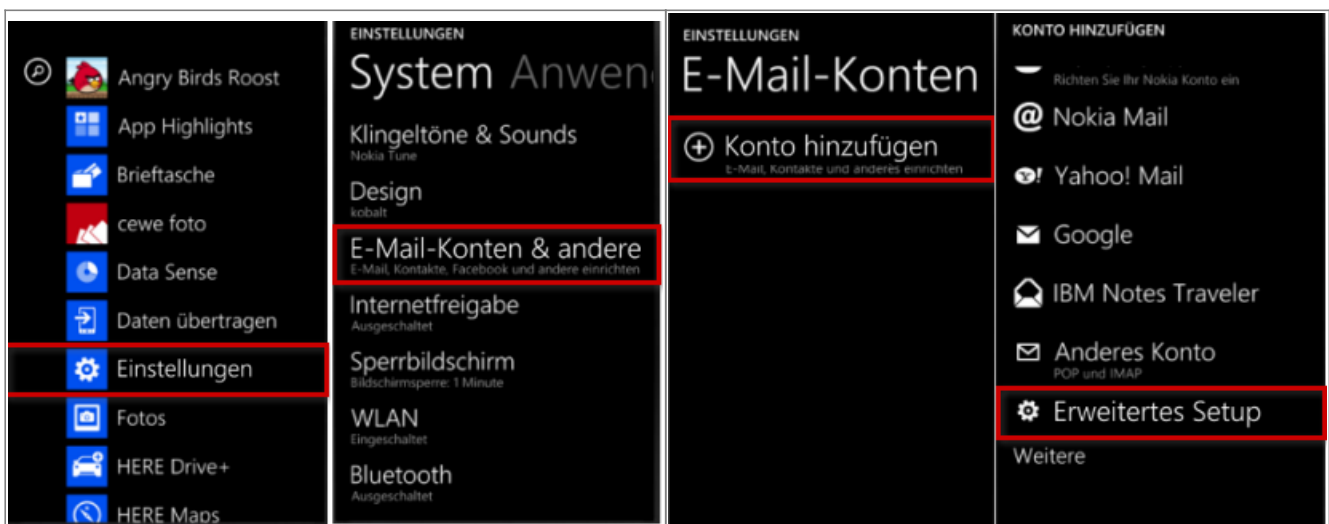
Angry Birds Roost
App Highlights
Brieftasche
cewe foto
Data Sense
Daten übertragen
Einstellungen
Fotos
HERE Drive+
HERE Maps

EINSTELLUNGEN
System Anwen

Klingeltöne & Sounds
Nokia Tune

Design
kobalt

E-Mail-Konten & andere
E-Mail, Kontakte, Facebook und andere einrichten

Internetfreigabe
Ausgeschaltet

Sperrbildschirm
Bildschirmsperre: 1 Minute

WLAN
Eingeschaltet

Bluetooth
Ausgeschaltet

EINSTELLUNGEN
E-Mail-Konten

Konto hinzufügen
E-Mail, Kontakte und anderes einrichten

KONTO HINZUFÜGEN
Richten Sie Ihr Nokia Konto ein

Nokia Mail

Yahoo! Mail

Google

IBM Notes Traveler

Anderes Konto
POP und IMAP

Erweitertes Setup

Weitere